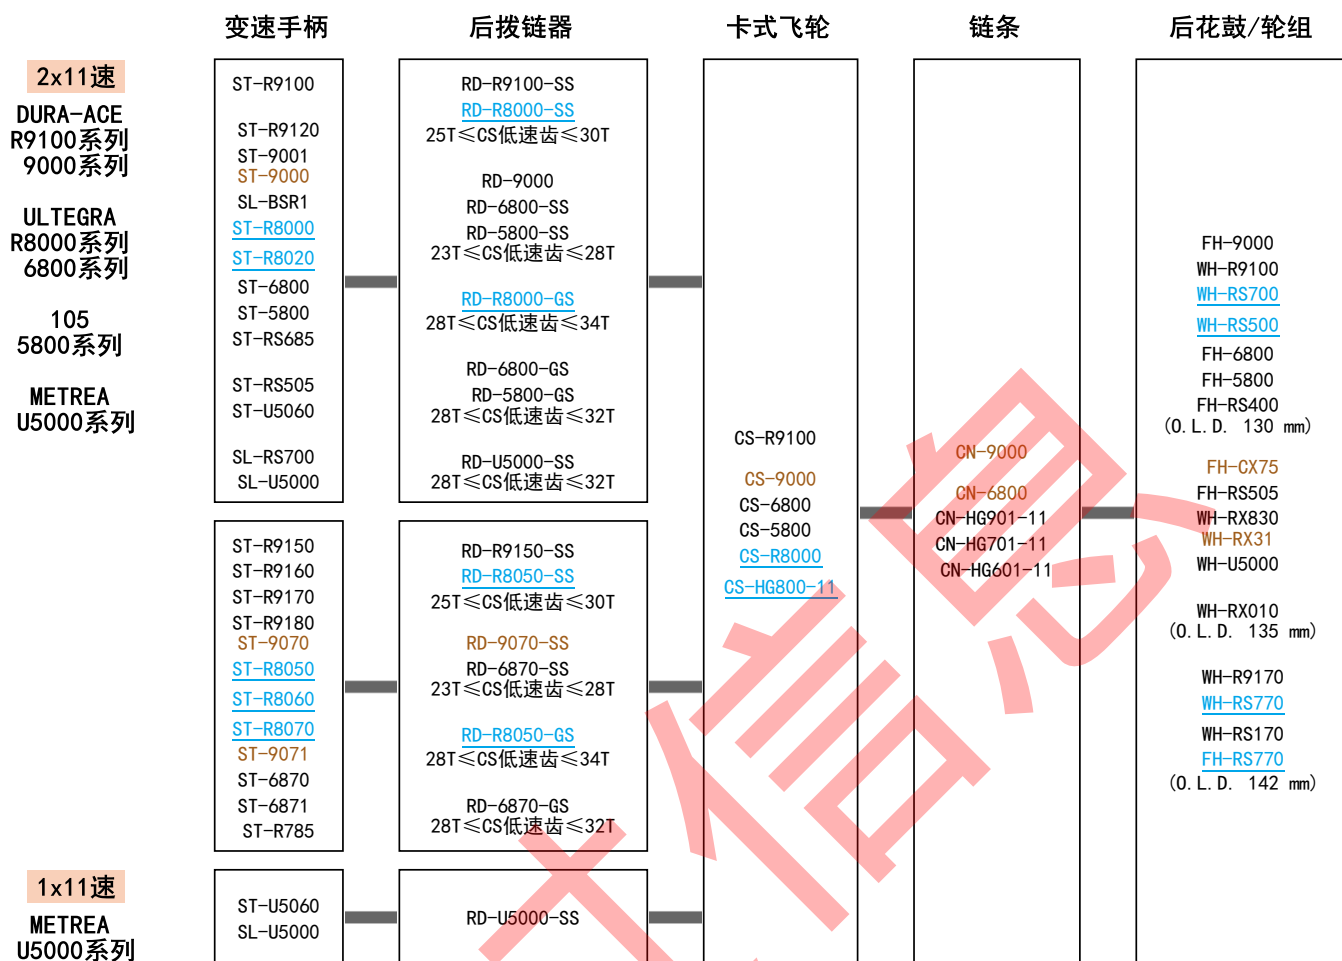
变速手柄 | 后拨链器 | 卡式飞轮 | 链条 | 后花鼓/轮组

2x11速
DURA-ACE
R9100系列
9000系列

ULTEGRA
R8000系列
6800系列

105
5800系列

METREA
U5000系列

ST-R9100
ST-R9120
ST-9001
ST-9000
SL-BSR1
ST-R8000
ST-R8020
ST-6800
ST-5800
ST-RS685
ST-RS505
ST-U5060
SL-RS700
SL-U5000

RD-R9100-SS
RD-R8000-SS
25T≤CS低速齿≤30T
RD-9000
RD-6800-SS
RD-5800-SS
23T≤CS低速齿≤28T
RD-R8000-GS
28T≤CS低速齿≤34T
RD-6800-GS
RD-5800-GS
28T≤CS低速齿≤32T
RD-U5000-SS
28T≤CS低速齿≤32T

ST-R9150
ST-R9160
ST-R9170
ST-R9180
ST-9070
ST-R8050
ST-R8060
ST-R8070
ST-9071
ST-6870
ST-6871
ST-R785

RD-R9150-SS
RD-R8050-SS
25T≤CS低速齿≤30T
RD-9070-SS
RD-6870-SS
23T≤CS低速齿≤28T
RD-R8050-GS
28T≤CS低速齿≤34T
RD-6870-GS
28T≤CS低速齿≤32T

CS-R9100
CS-9000
CS-6800
CS-5800
CS-R8000
CS-HG800-11

CN-9000
CN-6800
CN-HG901-11
CN-HG701-11
CN-HG601-11

FH-9000
WH-R9100
WH-RS700
WH-RS500
FH-6800
FH-5800
FH-RS400
(O. L. D. 130 mm)
FH-CX75
FH-RS505
WH-RX830
WH-RX31
WH-U5000
WH-RX010
(O. L. D. 135 mm)
WH-R9170
WH-RS770
WH-RS170
FH-RS770
(O. L. D. 142 mm)

1x11速
METREA
U5000系列

ST-U5060
SL-U5000

RD-U5000-SS